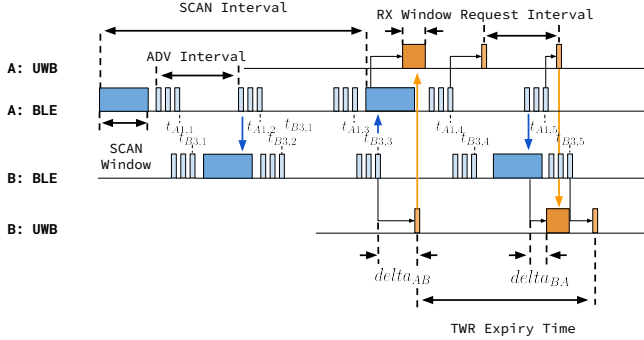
SCAN Interval

RX Window Request Interval

ADV Interval

A: UWB

A: BLE

B: BLE

B: UWB

SCAN Window

$t_{A1,1}$ $t_{B3,1}$ $t_{A1,2}$ $t_{B3,2}$ $t_{B3,1}$ $t_{A1,3}$ $t_{B3,3}$ $t_{A1,4}$ $t_{B3,4}$ $t_{A1,5}$ $t_{B3,5}$

$delta_{AB}$

$delta_{BA}$

TWR Expiry Time